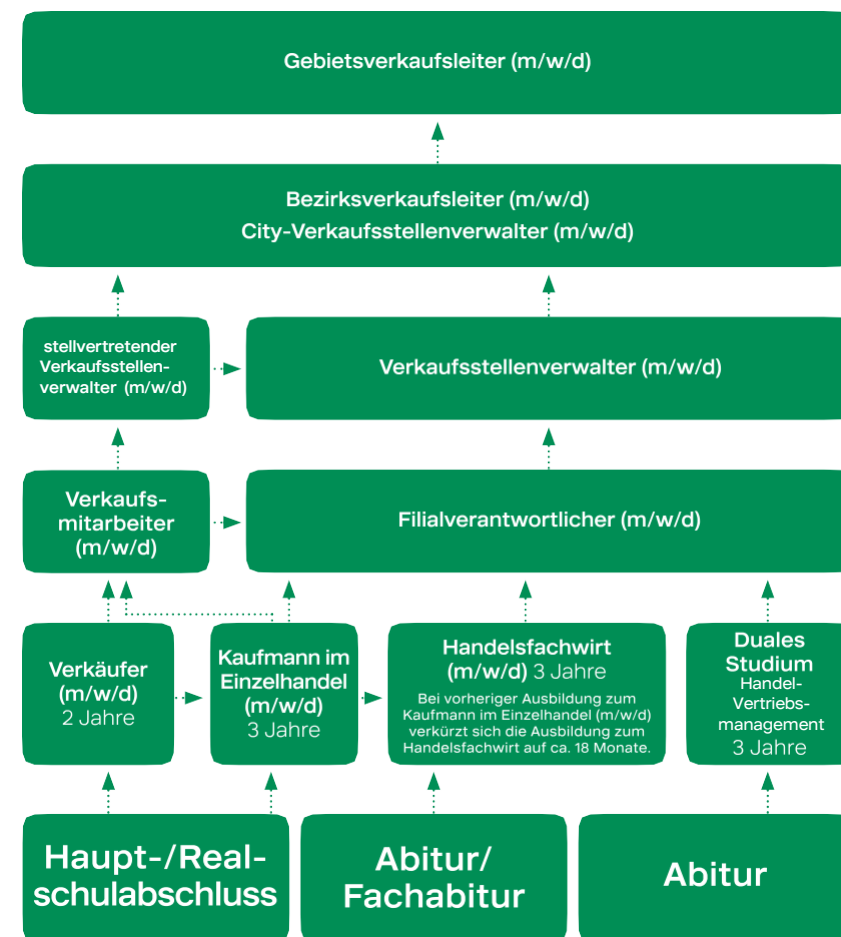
Gebietsverkaufsleiter (m/w/d)

Bezirksverkaufsleiter (m/w/d)
City-Verkaufsstellenverwalter (m/w/d)

stellvertretender Verkaufsstellenverwalter (m/w/d)

Verkaufsstellenverwalter (m/w/d)

Verkaufsmitarbeiter (m/w/d)

Filialverantwortlicher (m/w/d)

Verkäufer (m/w/d) 2 Jahre

Kaufmann im Einzelhandel (m/w/d) 3 Jahre

Handelsfachwirt (m/w/d) 3 Jahre
Bei vorheriger Ausbildung zum Kaufmann im Einzelhandel (m/w/d) verkürzt sich die Ausbildung zum Handelsfachwirt auf ca. 18 Monate.

Duales Studium Handel-Vertriebsmanagement 3 Jahre

Haupt-/Realschulabschluss

Abitur/ Fachabitur

Abitur